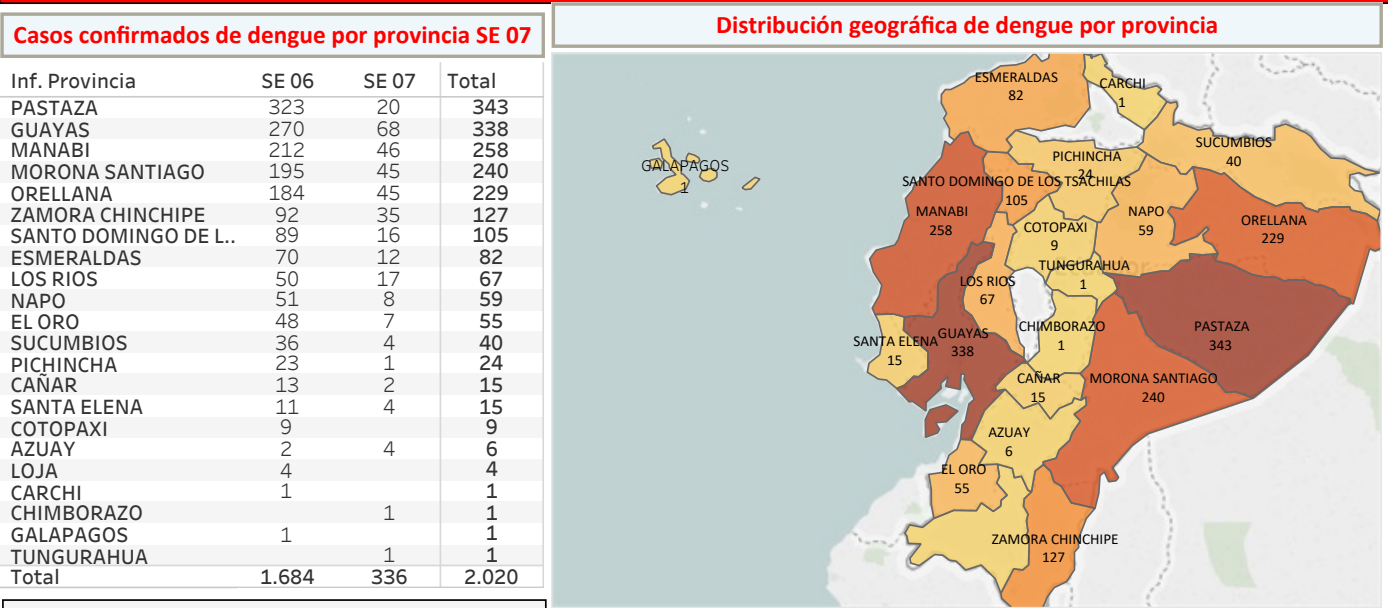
Casos confirmados de dengue por provincia SE 07

| Inf. Provincia | SE 06 | SE 07 | Total |
|---|---|---|---|
| PASTAZA | 323 | 20 | 343 |
| GUAYAS | 270 | 68 | 338 |
| MANABI | 212 | 46 | 258 |
| MORONA SANTIAGO | 195 | 45 | 240 |
| ORELLANA | 184 | 45 | 229 |
| ZAMORA CHINCHIPE | 92 | 35 | 127 |
| SANTO DOMINGO DE L.. | 89 | 16 | 105 |
| ESMERALDAS | 70 | 12 | 82 |
| LOS RIOS | 50 | 17 | 67 |
| NAPO | 51 | 8 | 59 |
| EL ORO | 48 | 7 | 55 |
| SUCUMBIOS | 36 | 4 | 40 |
| PICHINCHA | 23 | 1 | 24 |
| CAÑAR | 13 | 2 | 15 |
| SANTA ELENA | 11 | 4 | 15 |
| COTOPAXI | 9 | | 9 |
| AZUAY | 2 | 4 | 6 |
| LOJA | 4 | | 4 |
| CARCHI | 1 | | 1 |
| CHIMBORAZO | | 1 | 1 |
| GALAPAGOS | 1 | | 1 |
| TUNGURAHUA | | 1 | 1 |
| Total | 1.684 | 336 | 2.020 |

Distribución geográfica de dengue por provincia

ESMERALDAS 82
CARCHI 1
SUCUMBIOS 40
PICHINCHA 24
GALAPAGOS 1
SANTO DOMINGO DE LOS TSACHILAS 105
MANABI 258
NAPO 59
ORELLANA 229
COTOPAXI 9
TUNGURAHUA 1
LOS RIOS 67
CHIMBORAZO 1
PASTAZA 343
SANTA ELENA 15
GUAYAS 338
CAÑAR 15
MORONA SANTIAGO 240
AZUAY 6
EL ORO 55
ZAMORA CHINCHIPE 127